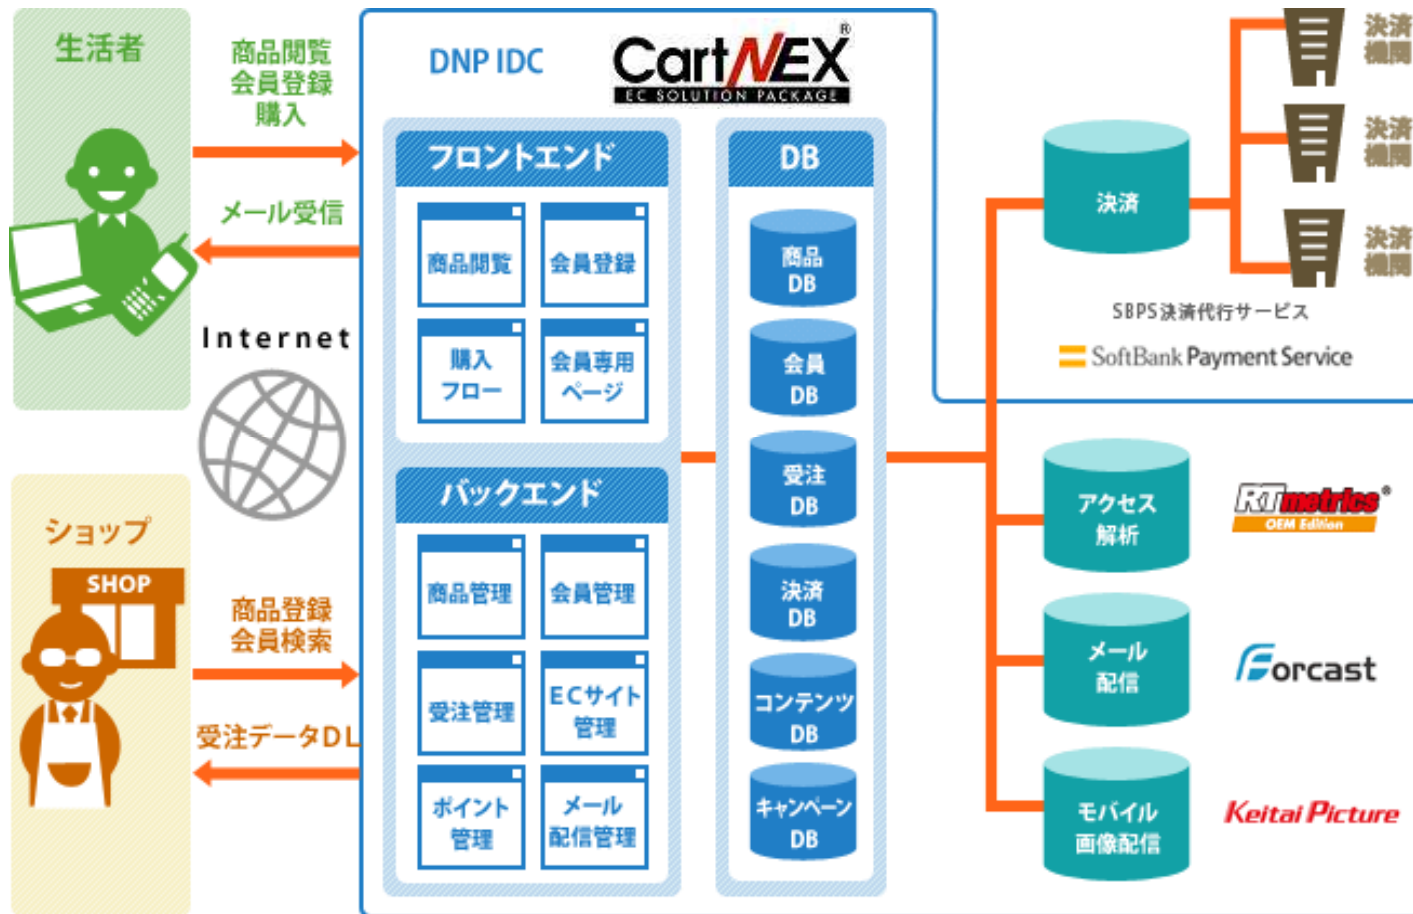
生活者

商品閲覧
会員登録
購入

メール受信

Internet

ショップ

SHOP

商品登録
会員検索

受注データDL

DNP IDC

CartNEX®
EC SOLUTION PACKAGE

フロントエンド

商品閲覧

会員登録

購入フロー

会員専用ページ

バックエンド

商品管理

会員管理

受注管理

ECサイト管理

ポイント管理

メール配信管理

DB

商品DB

会員DB

受注DB

決済DB

コンテンツDB

キャンペーンDB

決済

決済機関

決済機関

決済機関

SBPS決済代行サービス

SoftBank Payment Service

アクセス解析

RTmetrics®
OEM Edition

メール配信

Forcast

モバイル画像配信

Keitai Picture